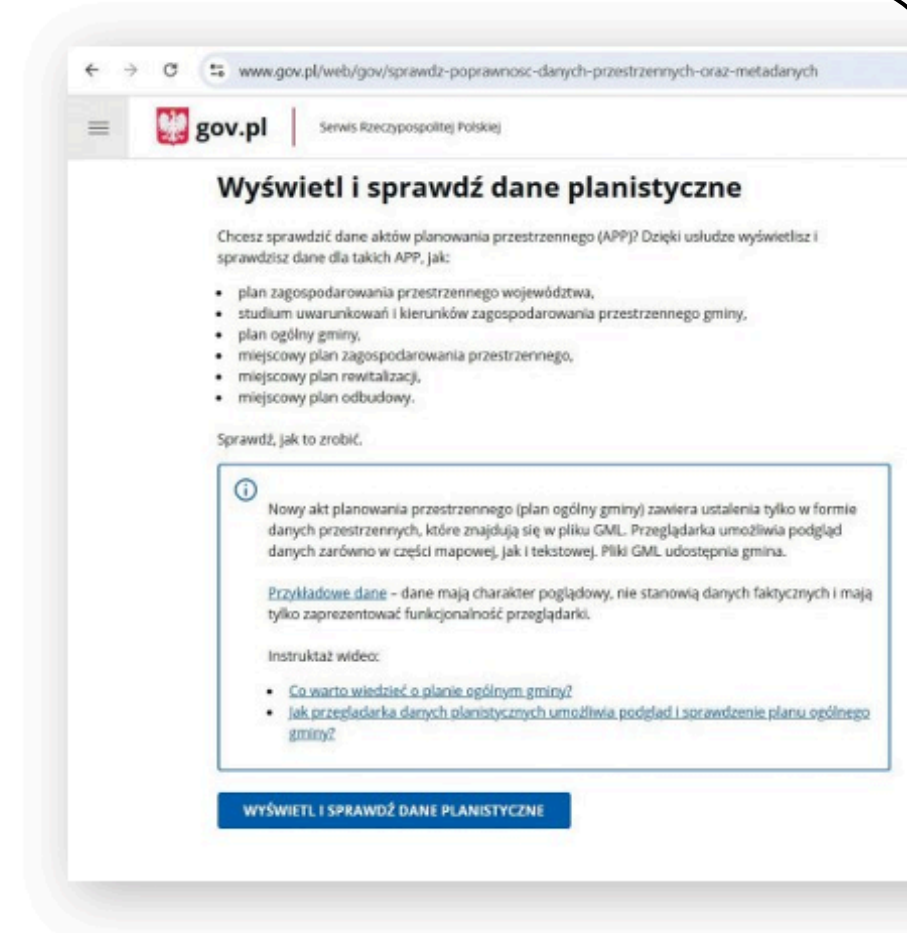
www.gov.pl/web/gov/sprawdz-poprawnosc-danych-przestrzennych-oraz-metadanych

gov.pl

Serwis Rzeczypospolitej Polskiej

Wyświetl i sprawdź dane planistyczne

Chcesz sprawdzić dane aktów planowania przestrzennego (APP)? Dzięki usłudze wyświetlisz i sprawdzisz dane dla takich APP, jak:

- plan zagospodarowania przestrzennego województwa,
- studium uwarunkowań i kierunków zagospodarowania przestrzennego gminy,
- plan ogólny gminy,
- miejscowy plan zagospodarowania przestrzennego,
- miejscowy plan rewitalizacji,
- miejscowy plan odbudowy.

Sprawdź, jak to zrobić.

Nowy akt planowania przestrzennego (plan ogólny gminy) zawiera ustalenia tylko w formie danych przestrzennych, które znajdują się w pliku GML. Przeglądarka umożliwia podgląd danych zarówno w części mapowej, jak i tekstowej. Pliki GML udostępnia gmina.

Przykładowe dane – dane mają charakter poglądowy, nie stanowią danych faktycznych i mają tylko zaprezentować funkcjonalność przeglądarki.

Instruktaż wideo:

- Co warto wiedzieć o planie ogólnym gminy?
- Jak przeglądarka danych planistycznych umożliwia podgląd i sprawdzenie planu ogólnego gminy?

WYŚWIETL I SPRAWDŹ DANE PLANISTYCZNE